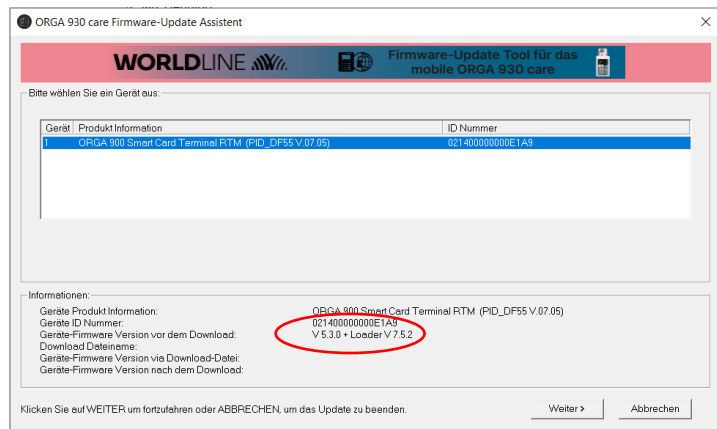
ORGA 930 care Firmware-Update Assistent

×

WORLDLINE

Firmware-Update Tool für das mobile ORGA 930 care

Bitte wählen Sie ein Gerät aus:

| Gerät | Produkt Information | ID Nummer |
|---|---|---|
| 1 | ORGA 900 Smart Card Terminal RTM (PID_DF55 V.07.05) | 021400000000E1A9 |

Informationen:

Geräte Produkt Information: ORGA 900 Smart Card Terminal RTM (PID_DF55 V.07.05)
Geräte ID Nummer: 021400000000E1A9
Geräte-Firmware Version vor dem Download: V 5.3.0 + Loader V 7.5.2
Download Dateiname:
Geräte-Firmware Version via Download-Datei:
Geräte-Firmware Version nach dem Download:

Klicken Sie auf WEITER um fortzufahren oder ABBRECHEN, um das Update zu beenden.

Weiter >

Abbrechen